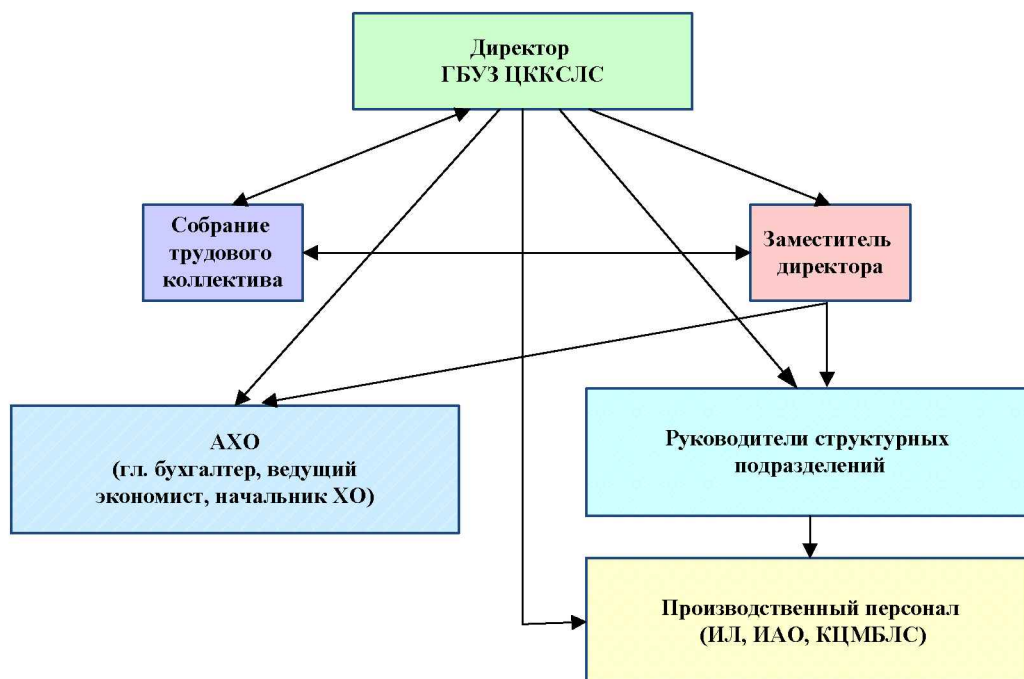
Директор
ГБУЗ ЦККСЛС

Собрание
трудового
коллектива

Заместитель
директора

АХО
(гл. бухгалтер, ведущий
экономист, начальник ХО)

Руководители структурных
подразделений

Производственный персонал
(ИЛ, ИАО, КЦМБЛС)